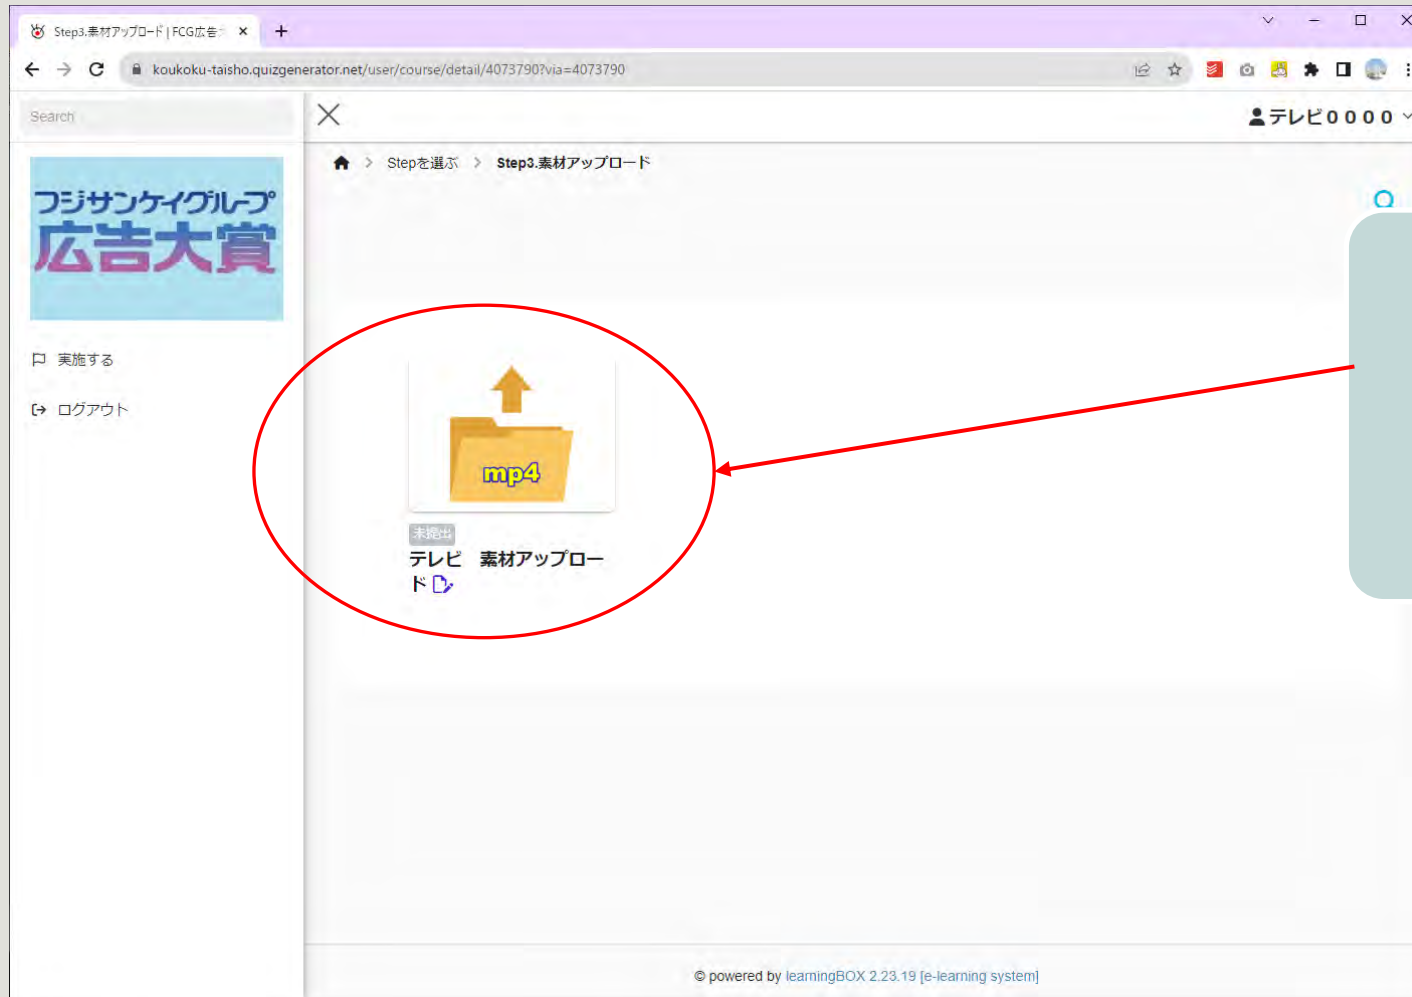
Step3.素材アップロード | FCG広告

koukoku-taisho.quizgenerator.net/user/course/detail/4073790?via=4073790

Search

テレビ0000

Stepを選ぶ > Step3.素材アップロード

フジサンケイグループ
広告大賞

実施する

ログアウト

mp4

未提出

テレビ　素材アップロード

© powered by learningBOX 2.23.19 [e-learning system]